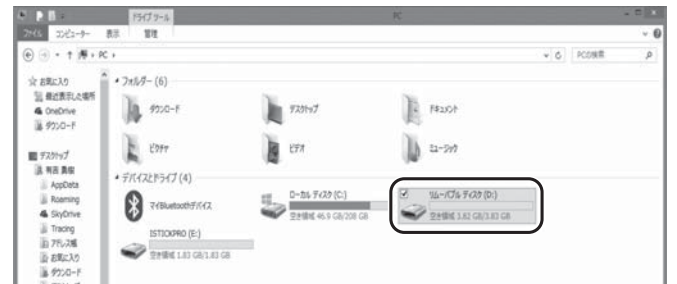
ドライブ ツール
PC
ファイル コンピューター 表示 管理
← → ↑ PC ›
PCの検索
☆ お気に入り
最近表示した場所
OneDrive
ダウンロード
デスクトップ
有賀 勇樹
AppData
Roaming
SkyDrive
Tracing
アドレス帳
お気に入り
ダウンロード
▲ フォルダー (6)
ダウンロード
デスクトップ
ドキュメント
ピクチャ
ビデオ
ミュージック
▲ デバイスとドライブ (4)
マイBluetoothデバイス
ローカル ディスク (C:)
空き領域 46.9 GB/208 GB
リムーバブル ディスク (D:)
空き領域 3.82 GB/3.83 GB
ISTICKPRO (E:)
空き領域 1.83 GB/1.83 GB